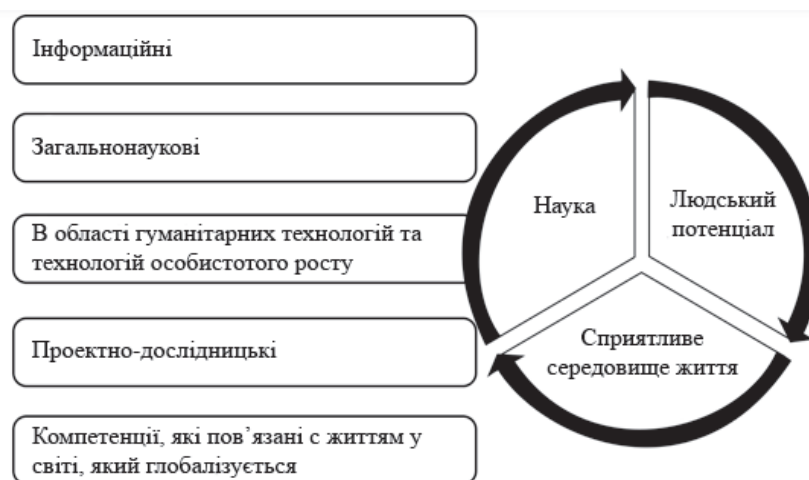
Інформаційні

Загальнонаукові

В області гуманітарних технологій та технологій особистотого росту

Проектно-дослідницькі

Компетенції, які пов'язані с життям у світі, який глобалізується

Наука

Людський потенціал

Сприятливе середовище життя